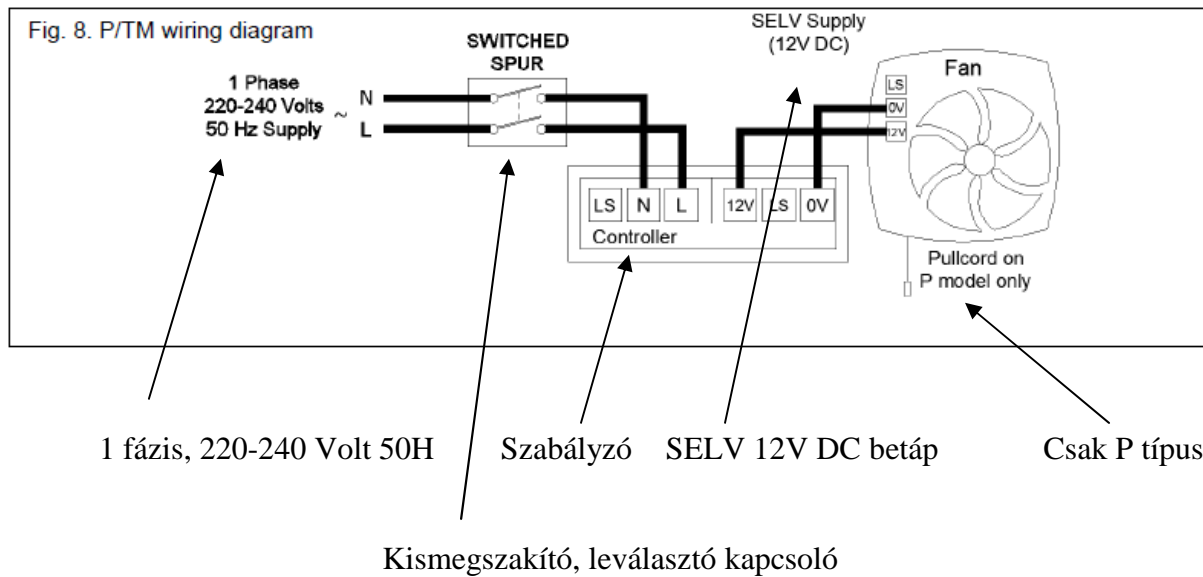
Fig. 8. P/TM wiring diagram

1 Phase
220-240 Volts
50 Hz Supply
~

N
L

SWITCHED
SPUR

SELV Supply
(12V DC)

Fan

LS
0V
12V

LS N L
12V LS 0V
Controller

Pullcord on
P model only

1 fázis, 220-240 Volt 50H

Szabályzó

SELV 12V DC betáp

Csak P típus

Kismegszakító, leválasztó kapcsoló